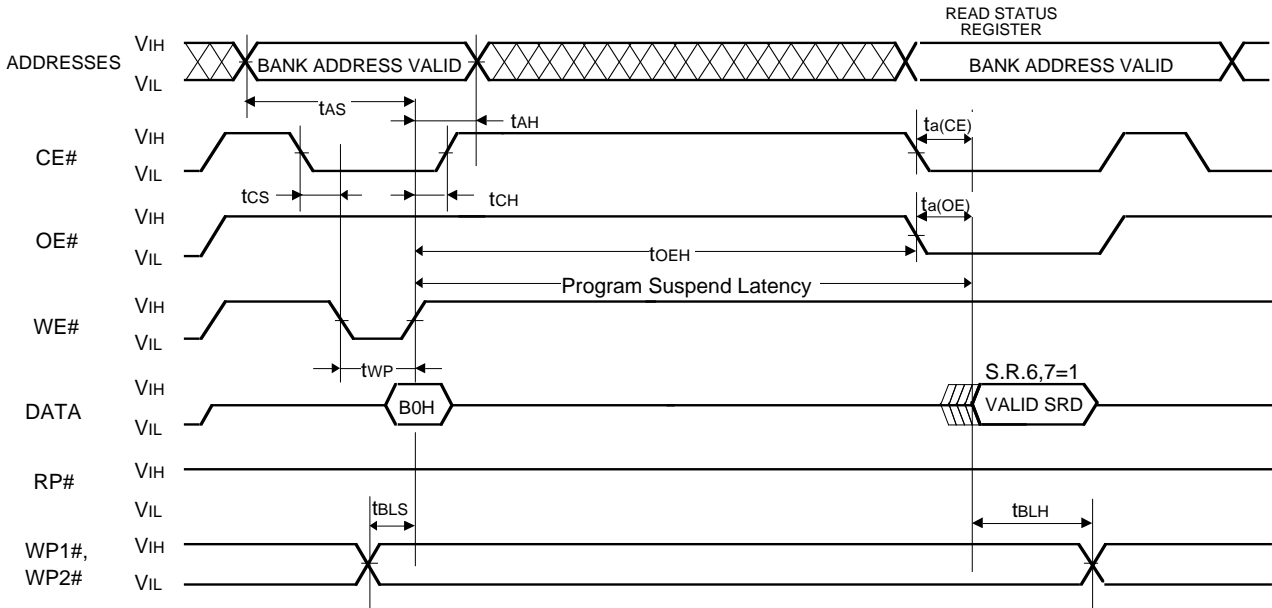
READ STATUS REGISTER

ADDRESSES
VIH
VIL
BANK ADDRESS VALID
BANK ADDRESS VALID
tAS
tAH
CE#
VIH
VIL
ta(CE)
tCS
tCH
OE#
VIH
VIL
ta(OE)
tOEH
Program Suspend Latency
WE#
VIH
VIL
tWP
DATA
VIH
VIL
B0H
S.R.6,7=1
VALID SRD
RP#
VIH
VIL
tBLS
tBLH
WP1#, WP2#
VIH
VIL